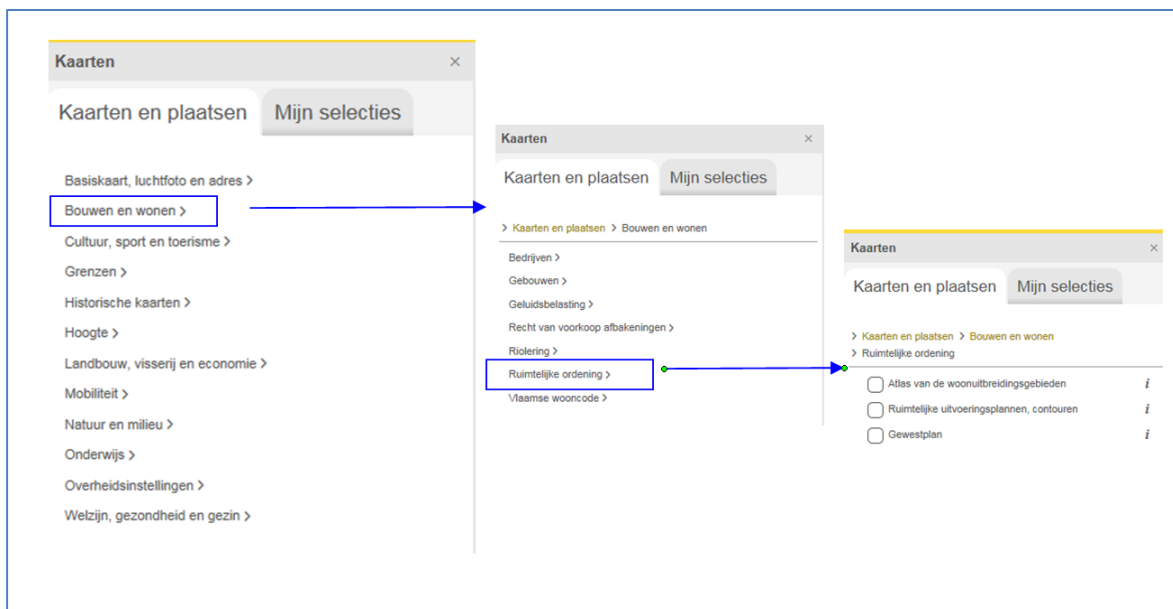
Kaarten ×

Kaarten en plaatsen | Mijn selecties

Basiskaart, luchtfoto en adres >
Bouwen en wonen >
Cultuur, sport en toerisme >
Grenzen >
Historische kaarten >
Hoogte >
Landbouw, visserij en economie >
Mobiliteit >
Natuur en milieu >
Onderwijs >
Overheidsinstellingen >
Welzijn, gezondheid en gezin >

Kaarten ×

Kaarten en plaatsen | Mijn selecties

> Kaarten en plaatsen > Bouwen en wonen

Bedrijven >
Gebouwen >
Geluidsbelasting >
Recht van voorkoop afbakeningen >
Riolering >
Ruimtelijke ordening >
Vlaamse wooncode >

Kaarten ×

Kaarten en plaatsen | Mijn selecties

> Kaarten en plaatsen > Bouwen en wonen
> Ruimtelijke ordening

Atlas van de woonuitbreidingsgebieden i
Ruimtelijke uitvoeringsplannen, contouren i
Gewestplan i